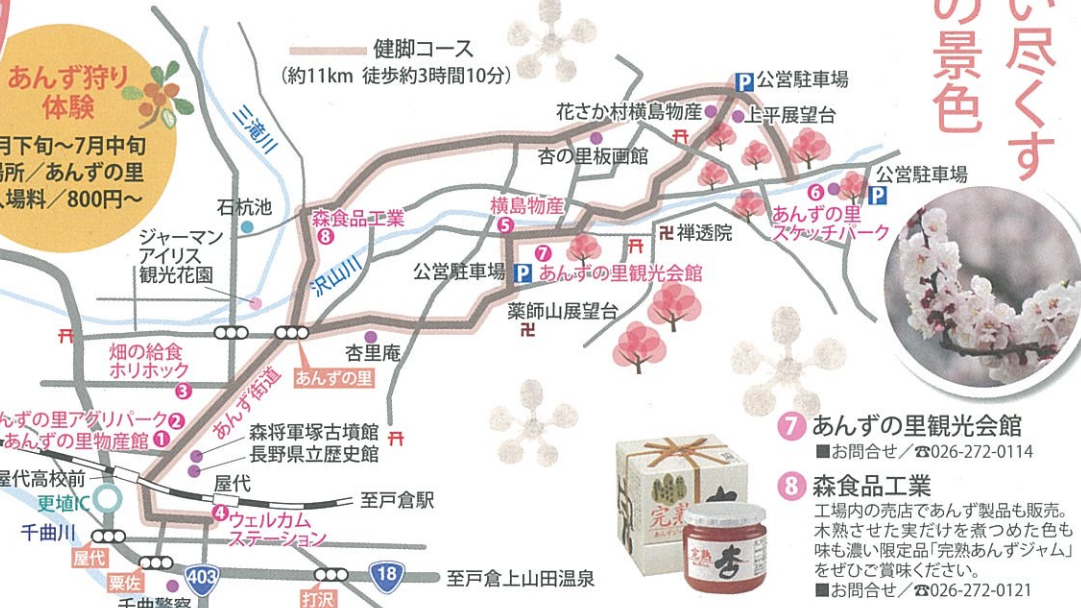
い尽くす
の景色

あんず狩り
体験
月下旬～7月中旬
場所／あんずの里
入場料／800円～

健脚コース
（約11km 徒歩約3時間10分）

三滝川
石杭池
ジャーマン
アイリス
観光花園
沢山川
森食品工業 8
横島物産 5
花さか村横島物産
杏の里板画館
公営駐車場
上平展望台
公営駐車場
6 あんずの里
スケッチパーク
禅透院
7 あんずの里観光会館
公営駐車場
薬師山展望台
杏里庵
あんずの里
畑の給食
ホリホック 3
あんずの里アグリパーク 2
あんずの里物産館 1
あんず街道
森将軍塚古墳館
長野県立歴史館
屋代
屋代高校前
更埴IC
千曲川
屋代
4 ウェルカム
ステーション
至戸倉駅
粟佐
403
18
至戸倉上山田温泉
打沢
千曲警察

7 あんずの里観光会館
■お問合せ／☎026-272-0114

8 森食品工業
工場内の売店であんず製品も販売。木熟させた実だけを煮つめた色も味も濃い限定品「完熟あんずジャム」をぜひご賞味ください。
■お問合せ／☎026-272-0121

完熟
杏